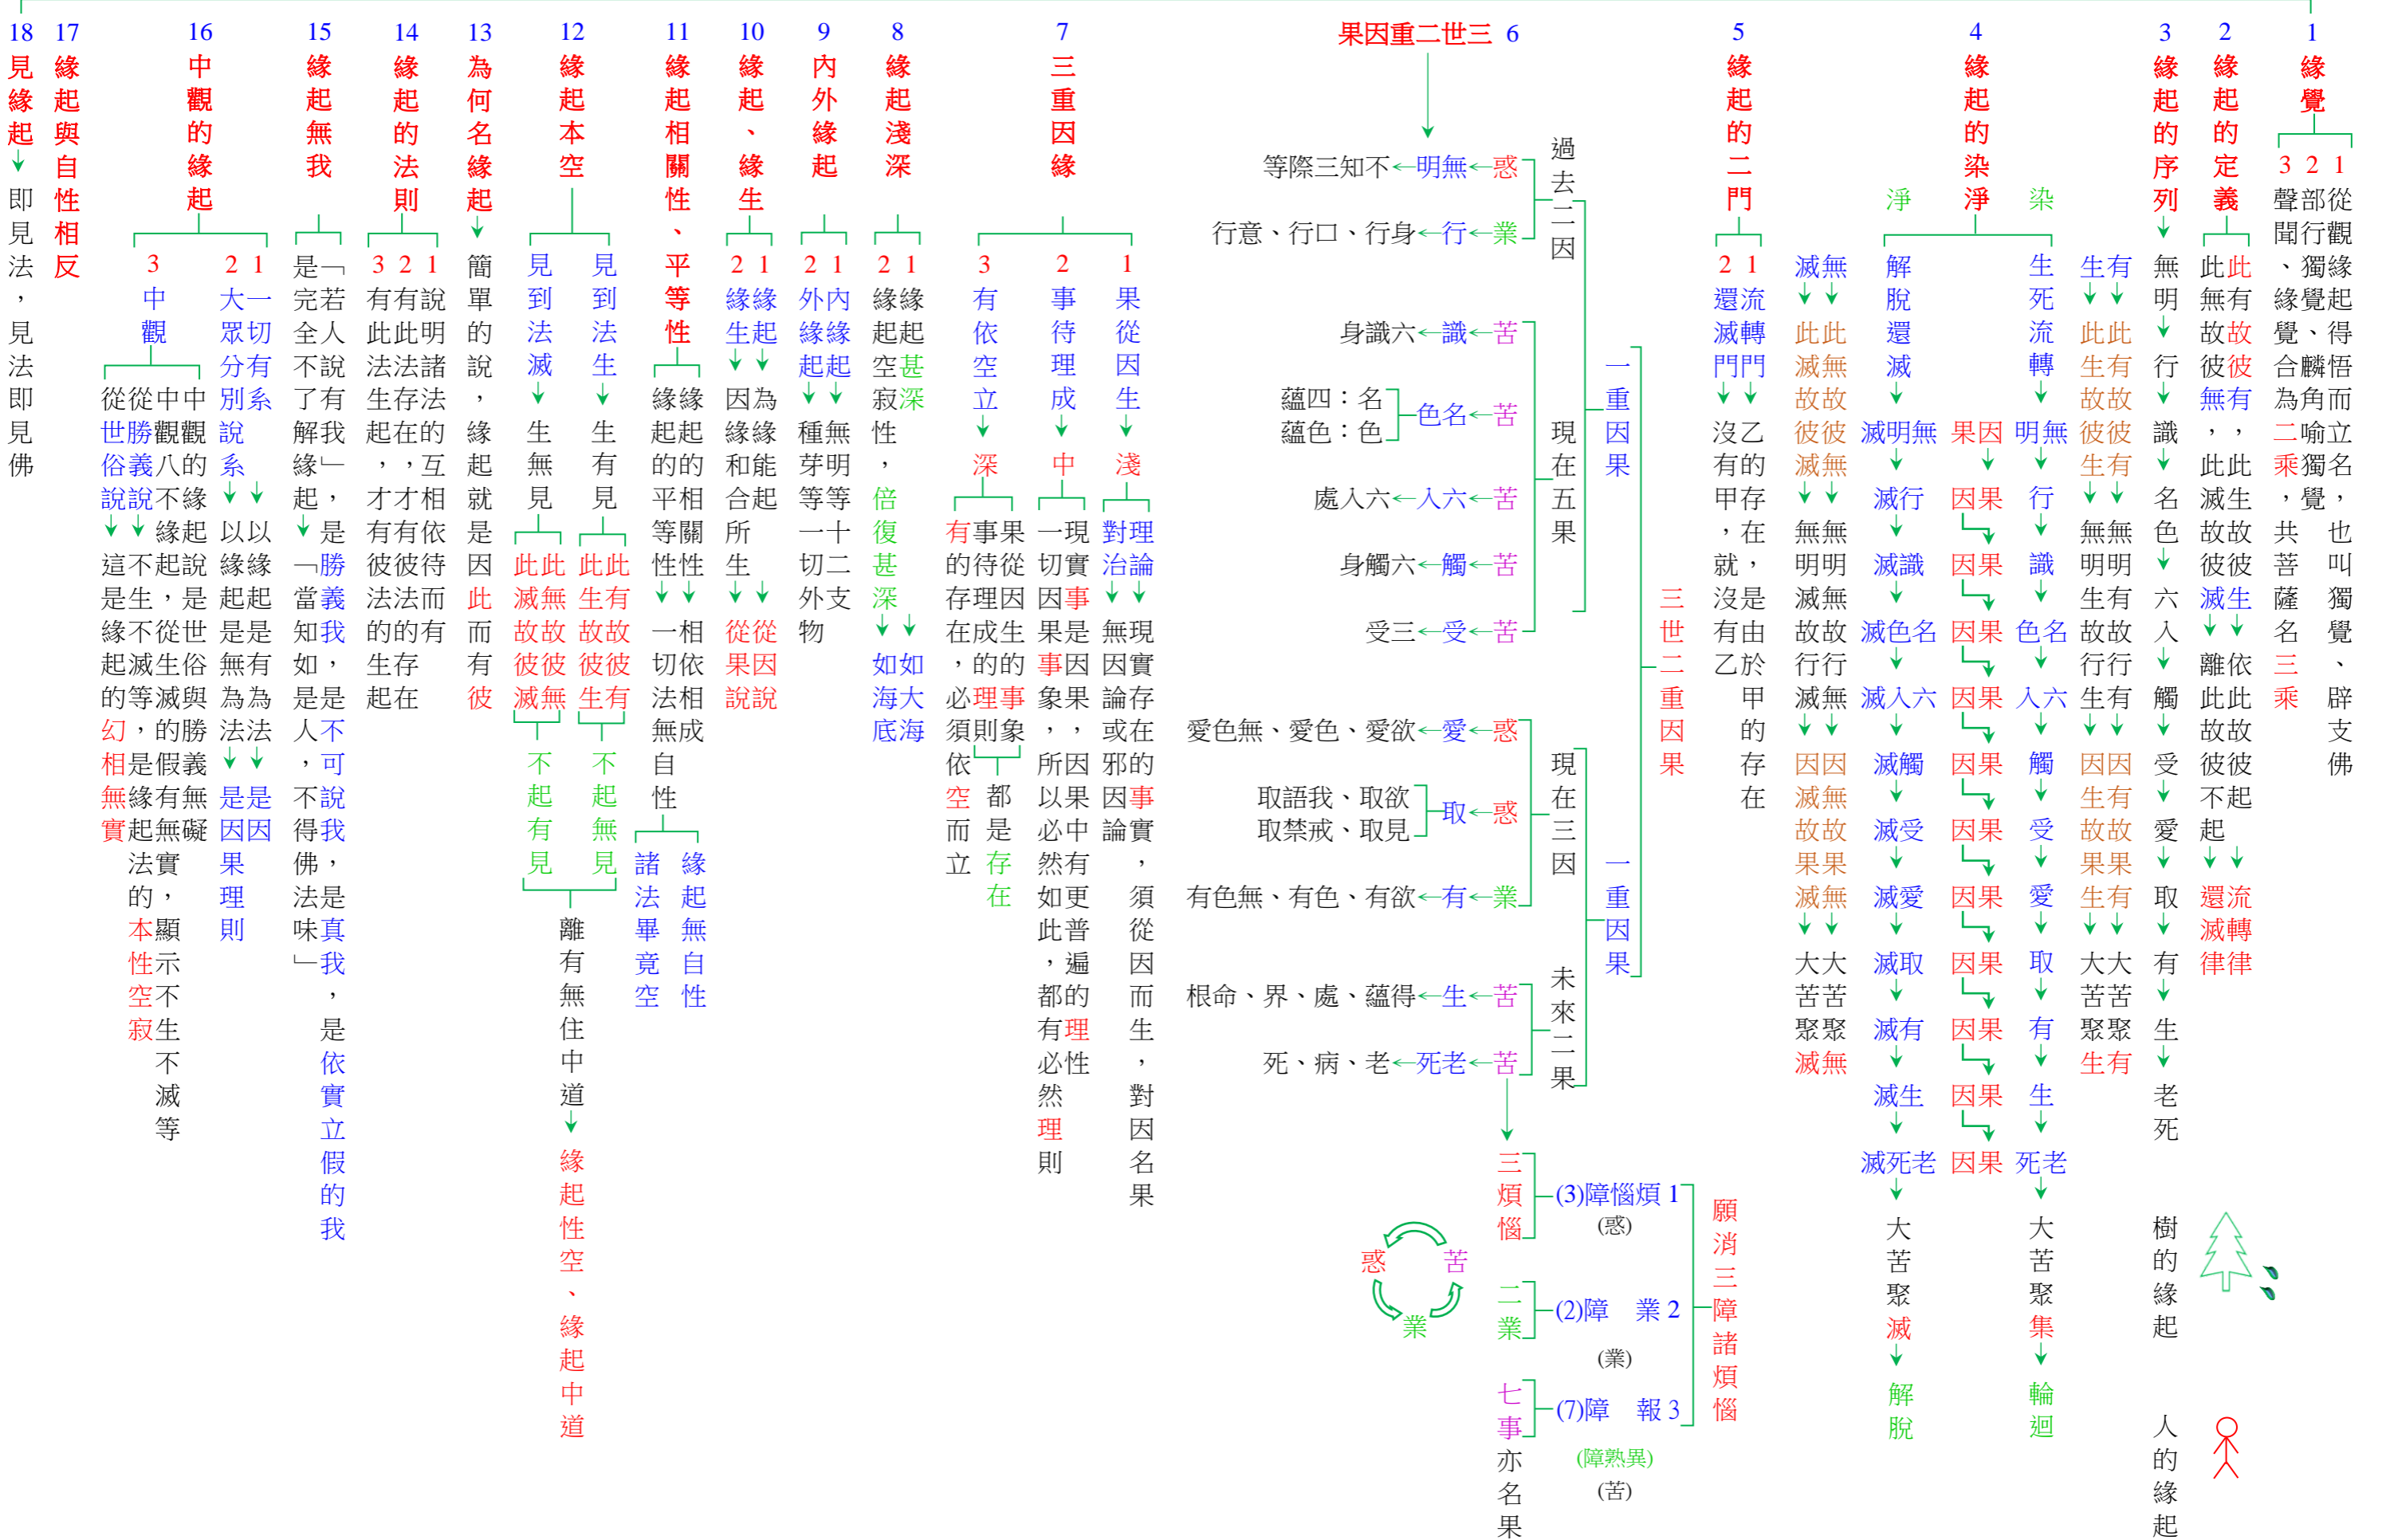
1 緣覺
3 2 1
聲部從聞行觀、獨緣緣覺起覺、得合麟悟為角而二喻立乘獨名，覺，也共叫菩獨薩覺名、三辟乘支佛

2 緣起的定義
此此無有故故彼彼無有，，此此滅生故故彼彼滅生離依此此故故彼彼不起起
還流滅轉律律

3 緣起的序列
無明→行→識→名色→六入→觸→受→愛→取→有→生→老死
樹的緣起
人的緣起

4 緣起的染淨
染
生死流轉
明無→行→識→名色→入六→觸→受→愛→取→有→生→死老→大苦聚集→輪迴
生有 此此 生有 故故 彼彼 生有 無無 明明 生有 故故 行行 生有 因因 生有 故故 果果 生有 大大 苦苦 聚聚 生有
因果 因果 因果 因果 因果 因果 因果 因果 因果 因果 因果 因果
淨
解脫還滅
滅明無→滅行→滅識→滅色名→滅入六→滅觸→滅受→滅愛→滅取→滅有→滅生→滅死老→大苦聚滅→解脫
滅無 此此 滅無 故故 彼彼 滅無 無無 明明 滅無 故故 行行 滅無 因因 滅無 故故 果果 滅無 大大 苦苦 聚聚 滅無

5 緣起的二門
2 1
還流滅轉門門
沒乙有的甲存，在就，沒是有由乙於甲的存在

6 三世二重因果
過去二因
惑→無明→不知三際等
業→行→身行、口行、意行
現在五果
苦→識→六識身
苦→名色→名：四蘊 色：色蘊
苦→六入→六入處
苦→觸→六觸身
苦→受→三受
現在三因
惑→愛→欲愛、色愛、無色愛
惑→取→欲取、我語取、見取、戒禁取
業→有→欲有、色有、無色有
未來二果
苦→生→得蘊、處、界、命根
苦→老死→老、病、死
一重因果
一重因果
三世二重因果
三煩惱 —(3)煩惱障 1 (惑)
二業 —(2)業障 2 (業)
七事 —(7)報障 3 (障熟異) (苦)
亦名果
願消三障諸煩惱
惑 苦 業

7 三重因緣
1 果從因生→淺
對理治論 無現因實論存或在邪的因事論實，須從因而生，對因名果
2 事待理成→中
一現切實因事果是事因象果，，所因以果必中然有如更此普，遍都的有理必性然理則
3 有依空立→深
有事果的待從存理因在成生，的的必理事須則象依空而立 都是存在

8 緣起淺深
2 1
緣緣起起空甚寂深性，倍復甚深
如如海大底海

9 內外緣起
2 1
外內緣緣起起
種無芽明等等一十切二外支物

10 緣起、緣生
2 1
緣緣生起
因為緣緣和能合起所生
從從果因說說

11 緣起相關性、平等性
緣緣起起的的平相等關性性
一相切依法相無成自性
緣起無自性 諸法畢竟空

12 緣起本空
見到法生 見到法滅
生有見 生無見
此此生有故故彼彼生有 此此滅無故故彼彼滅無
不起無見 不起有見
離有無住中道
緣起性空、緣起中道

13 為何名緣起
簡單的說，緣起就是因此而有彼

14 緣起的法則
3 2 1
有有說此此明法法諸生存法起在的，，互才才相有有依彼彼待法法而的的有生存起在

15 緣起無我
是「完若全人不說了有解我緣」起，是「勝當義知我如，是是人不，可不說得我佛，法是味真」我，是依實立假的我

16 中觀的緣起
3 中觀
2 1 大一眾切分有別系說系
以以緣緣起起是是無有為為法法
是是因因果理則
從從中中世勝觀觀俗義八的說說不緣緣起這不起說是生，是緣不從世起滅生俗的等滅與幻，的勝相是假義無緣有無實起無礙法實的，本顯性示空不寂生不滅等

17 緣起與自性相反

18 見緣起
即見法，見法即見佛